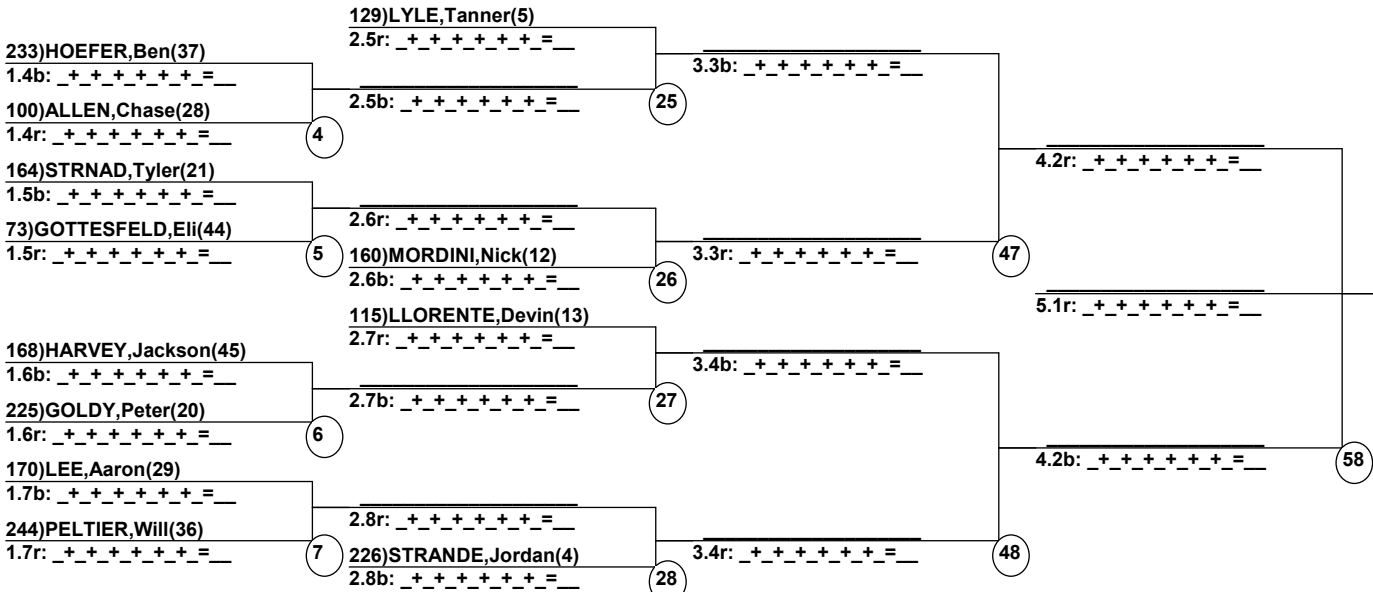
129)LYLE,Tanner(5)
2.5r: _+_+_+_+_+_+_=__

233)HOEFER,Ben(37)
1.4b: _+_+_+_+_+_+_=__

3.3b: _+_+_+_+_+_+_=__

2.5b: _+_+_+_+_+_+_=__
25

100)ALLEN,Chase(28)
1.4r: _+_+_+_+_+_+_=__
4

4.2r: _+_+_+_+_+_+_=__

164)STRNAD,Tyler(21)
1.5b: _+_+_+_+_+_+_=__

2.6r: _+_+_+_+_+_+_=__

73)GOTTESFELD,Eli(44)
1.5r: _+_+_+_+_+_+_=__
5

160)MORDINI,Nick(12)
2.6b: _+_+_+_+_+_+_=__
26

3.3r: _+_+_+_+_+_+_=__
47

5.1r: _+_+_+_+_+_+_=__

115)LLORENTE,Devin(13)
2.7r: _+_+_+_+_+_+_=__

168)HARVEY,Jackson(45)
1.6b: _+_+_+_+_+_+_=__

3.4b: _+_+_+_+_+_+_=__

2.7b: _+_+_+_+_+_+_=__
27

225)GOLDY,Peter(20)
1.6r: _+_+_+_+_+_+_=__
6

4.2b: _+_+_+_+_+_+_=__
58

170)LEE,Aaron(29)
1.7b: _+_+_+_+_+_+_=__

2.8r: _+_+_+_+_+_+_=__

244)PELTIER,Will(36)
1.7r: _+_+_+_+_+_+_=__
7

226)STRANDE,Jordan(4)
2.8b: _+_+_+_+_+_+_=__
28

3.4r: _+_+_+_+_+_+_=__
48